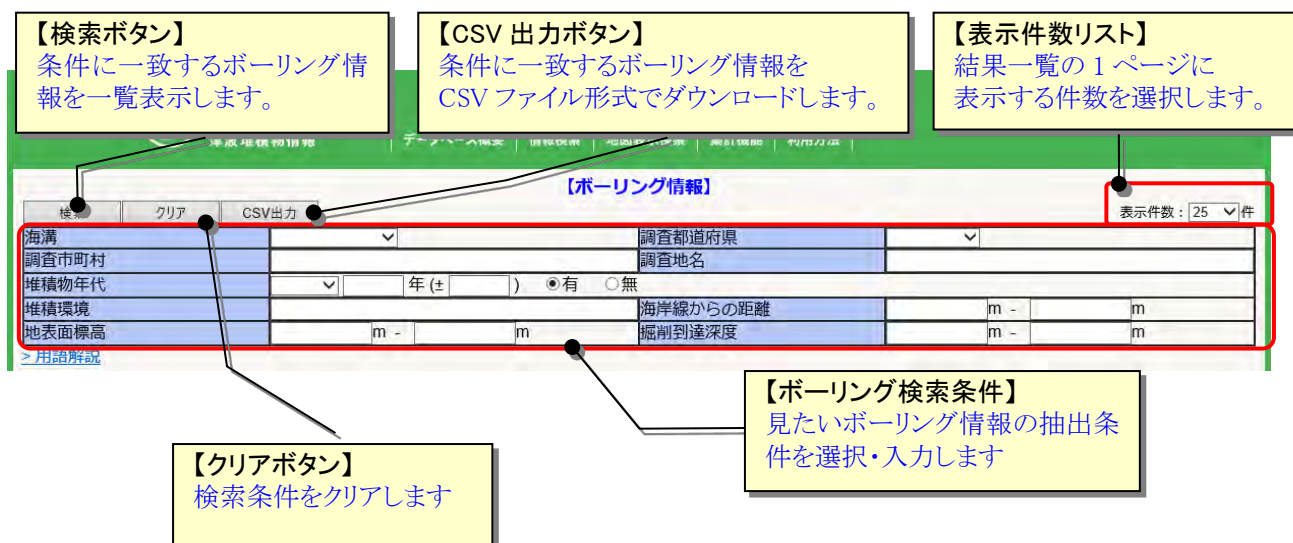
【検索ボタン】
条件に一致するボーリング情報を一覧表示します。

【CSV 出力ボタン】
条件に一致するボーリング情報を CSV ファイル形式でダウンロードします。

【表示件数リスト】
結果一覧の 1 ページに表示する件数を選択します。

津波堆積物情報 | データベース概要 | 情報検索 | 地図的検索 | 集計機能 | 利用方法 |

【ボーリング情報】

検索 クリア CSV出力

表示件数：25 件

| 海溝 | | 調査都道府県 | |
|---|---|---|---|
| 調査市町村 | | 調査地名 | |
| 堆積物年代 | 年 (± ) ◉有 ○無 | | |
| 堆積環境 | | 海岸線からの距離 | m - m |
| 地表面標高 | m - m | 掘削到達深度 | m - m |

> 用語解説

【ボーリング検索条件】
見たいボーリング情報の抽出条件を選択・入力します

【クリアボタン】
検索条件をクリアします